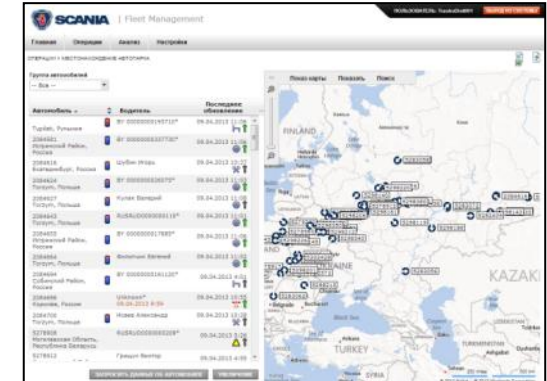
SCANIA | Fleet Management

ПОЛЬЗОВАТЕЛЬ: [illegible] ВЫХОД ИЗ СИСТЕМЫ

Главная Операции Анализ Настройка

ОПЕРАЦИИ | МЕСТОНАХОЖДЕНИЕ АВТОПАРКА

Группа автомобилей
-- Все --

| Автомобиль | Водитель | Последнее обновление |
|---|---|---|
| Tupilati, Румыния | BY 0000000019573\* | 09.04.2013 11:06 |
| 2084681 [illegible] Район, Россия | BY 0000000033773\* | 09.04.2013 11:06 |
| 2084616 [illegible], Россия | Шубин Игорь | 09.04.2013 10:57 |
| 2084634 Torzym, Польша | BY 0000000036575\* | 09.04.2013 11:06 |
| 2084627 Torzym, Польша | Кулак Валерий | 09.04.2013 11:05 |
| 2084643 Torzym, Польша | RUSRU0000000019\* | 09.04.2013 11:06 |
| 2084652 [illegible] Район, Россия | BY 0000000017885\* | 09.04.2013 11:06 |
| 2084664 Torzym, Польша | Филипчик Евгений | 09.04.2013 11:06 |
| 2084694 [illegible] Район, Россия | BY 0000000161120\* | 09.04.2013 11:01 |
| 2084686 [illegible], Россия | Unknown\* 09.04.2013 8:54 | 09.04.2013 10:55 |
| 2084700 Torzym, Польша | Новик Александр | 09.04.2013 11:06 |
| 5278919 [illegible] Область, Республика Беларусь | RUSRU0000000328\* | 09.04.2013 11:06 |
| 5278913 | Грицкан Виктор | 09.04.2013 4:05 |

ЗАПРОСИТЬ ДАННЫЕ ОБ АВТОМОБИЛЕ УВЕЛИЧЕНИЕ

Поиск карты Показать Поиск

FINLAND
UKRAINE
KAZAK
TURKEY
TURKMENISTAN
Belgrade
Ankara
Ashgabat